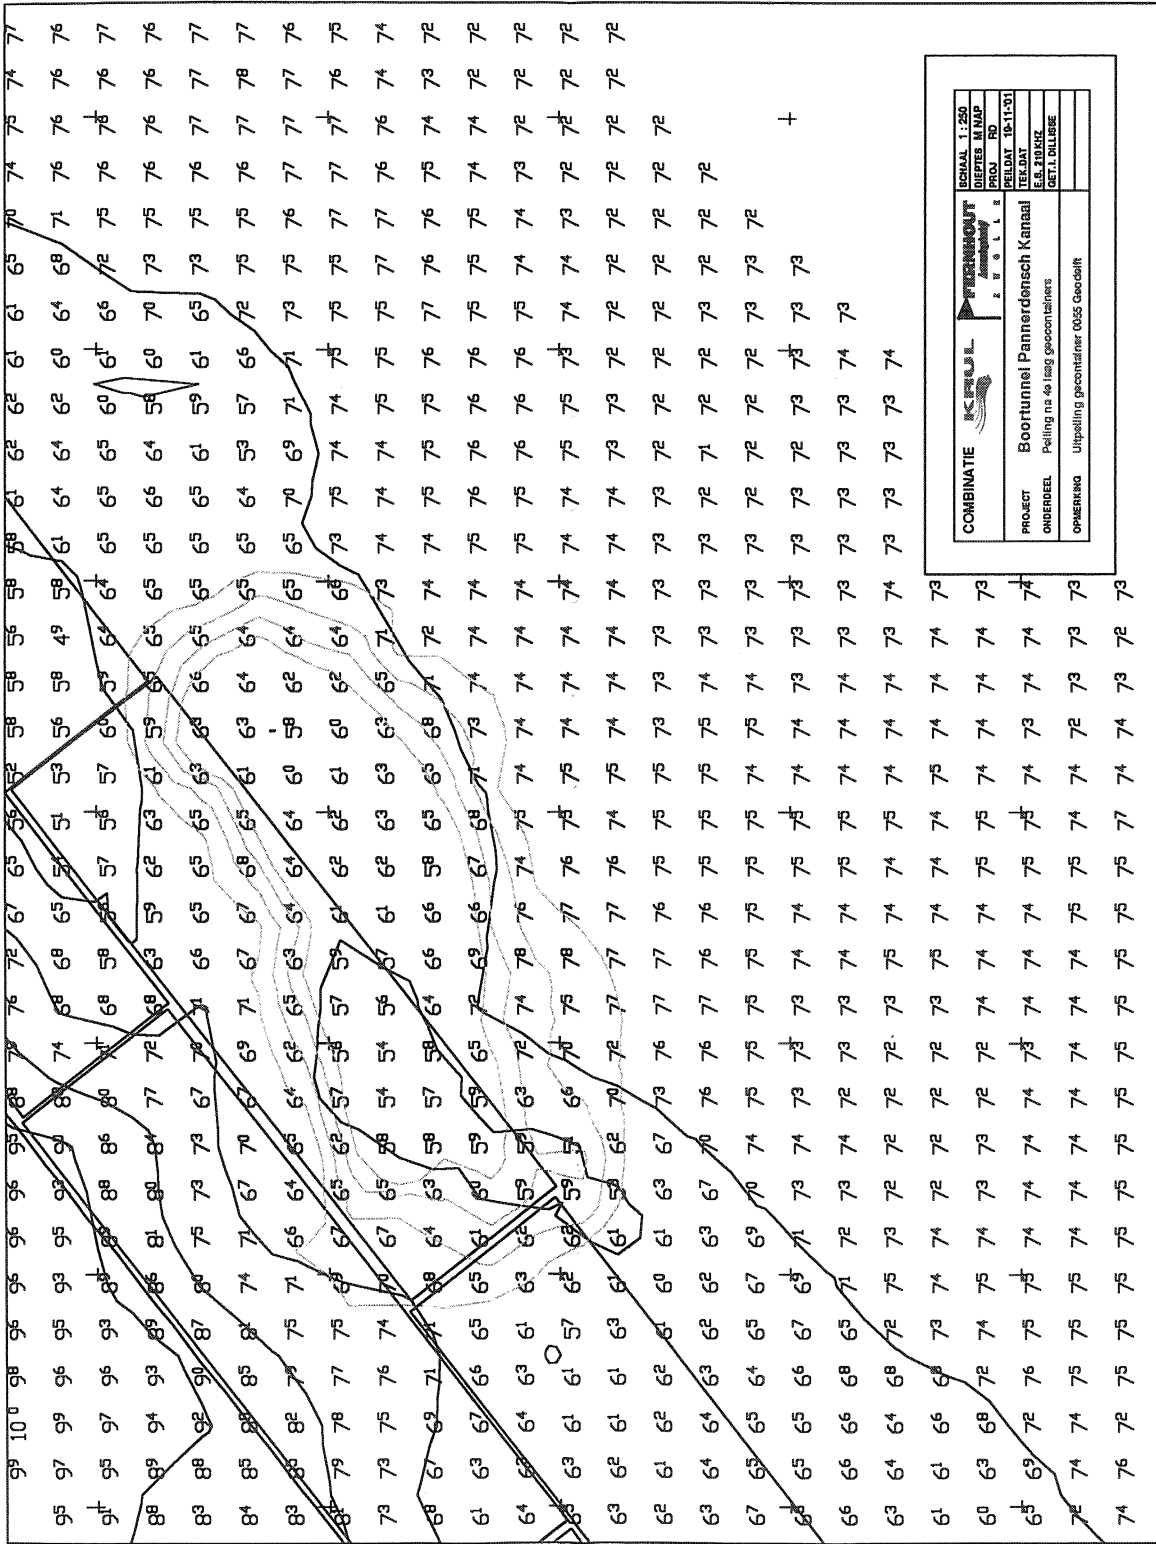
COMBINATIE KRUL PERNHOUT ZWOLLE

| | |
|---|---|
| SCHAAL | 1 : 250 |
| DIEPTES | M NAP |
| PROJ | RD |
| PEILDAT | 19-11-'01 |
| TEK.DAT | |
| E.S. 210 KHZ | |
| GET. I. DILLISSE | |

PROJECT Boortunnel Pannerdensch Kanaal
ONDERDEEL Peiling na 4e laag geocontainers
OPMERKING Uitpeiling gecontainer 0055 Geodelft